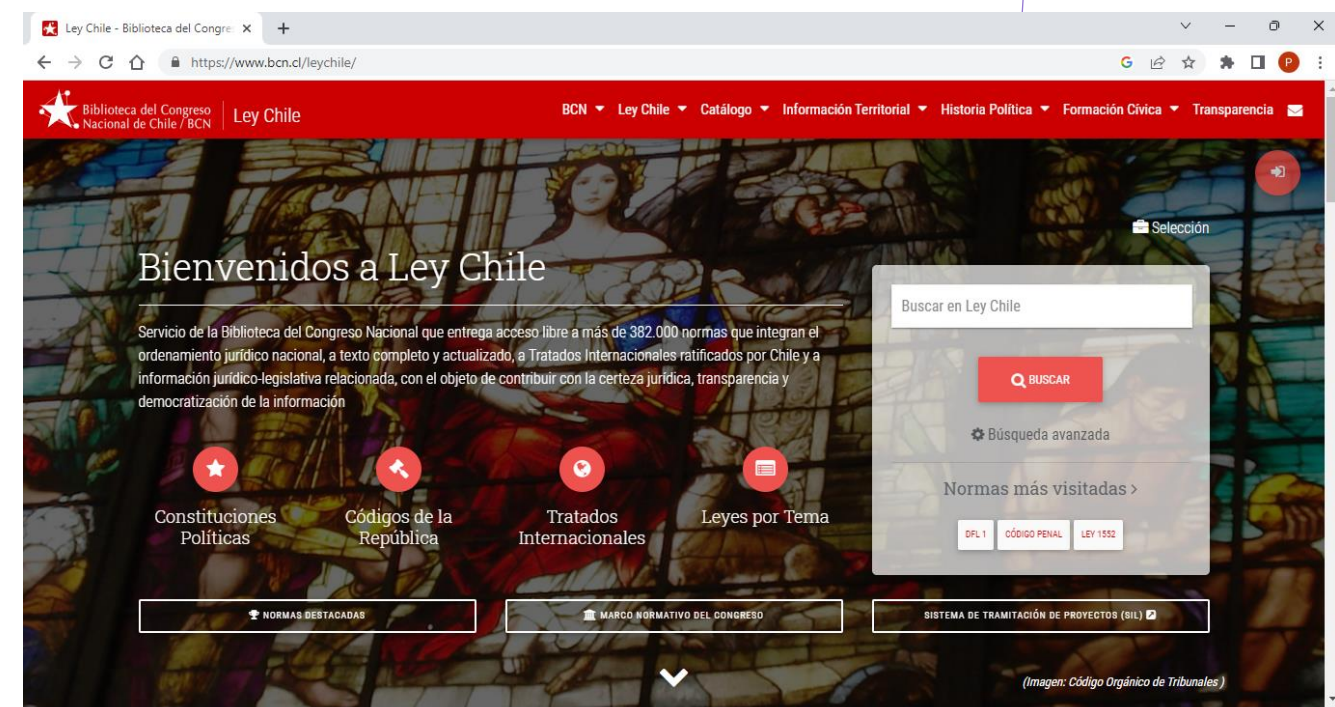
Ley Chile - Biblioteca del Congre ×

https://www.bcn.cl/leychile/

Biblioteca del Congreso Nacional de Chile / BCN | Ley Chile

BCN ▾ Ley Chile ▾ Catálogo ▾ Información Territorial ▾ Historia Política ▾ Formación Cívica ▾ Transparencia

Selección

Bienvenidos a Ley Chile

Servicio de la Biblioteca del Congreso Nacional que entrega acceso libre a más de 382.000 normas que integran el ordenamiento jurídico nacional, a texto completo y actualizado, a Tratados Internacionales ratificados por Chile y a información jurídico-legislativa relacionada, con el objeto de contribuir con la certeza jurídica, transparencia y democratización de la información

Constituciones Políticas

Códigos de la República

Tratados Internacionales

Leyes por Tema

Buscar en Ley Chile

BUSCAR

Búsqueda avanzada

Normas más visitadas >

DFL 1 CÓDIGO PENAL LEY 1552

NORMAS DESTACADAS

MARCO NORMATIVO DEL CONGRESO

SISTEMA DE TRAMITACIÓN DE PROYECTOS (SIL)

(Imagen: Código Orgánico de Tribunales )